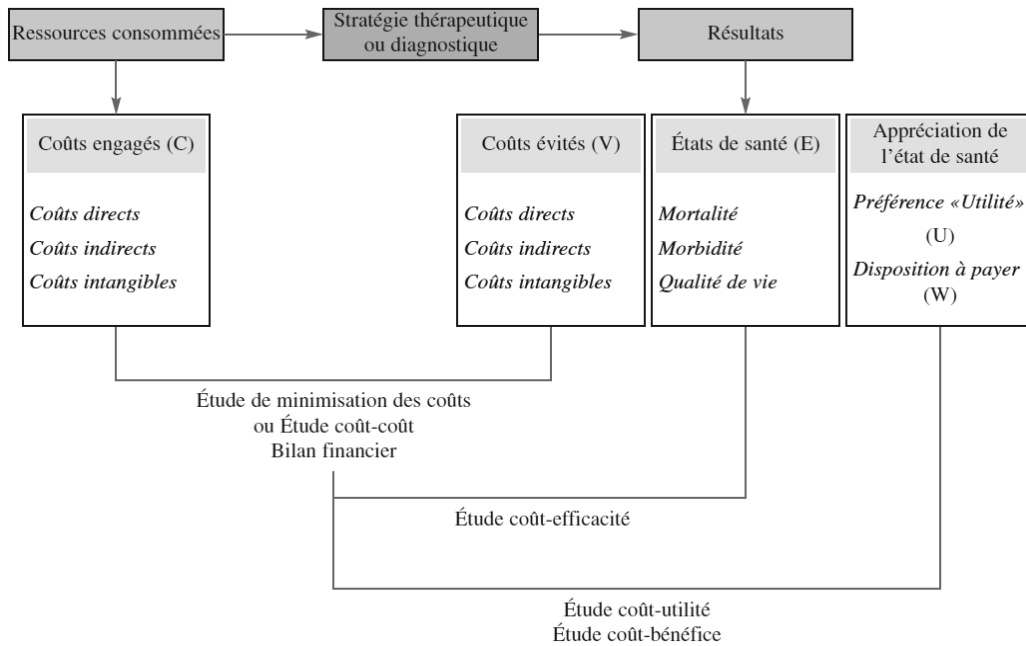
Ressources consommées

Stratégie thérapeutique ou diagnostique

Résultats

Coûts engagés (C)

Coûts directs
Coûts indirects
Coûts intangibles

Coûts évités (V)

Coûts directs
Coûts indirects
Coûts intangibles

États de santé (E)

Mortalité
Morbidité
Qualité de vie

Appréciation de l'état de santé

Préférence «Utilité» (U)
Disposition à payer (W)

Étude de minimisation des coûts
ou Étude coût-coût
Bilan financier

Étude coût-efficacité

Étude coût-utilité
Étude coût-bénéfice